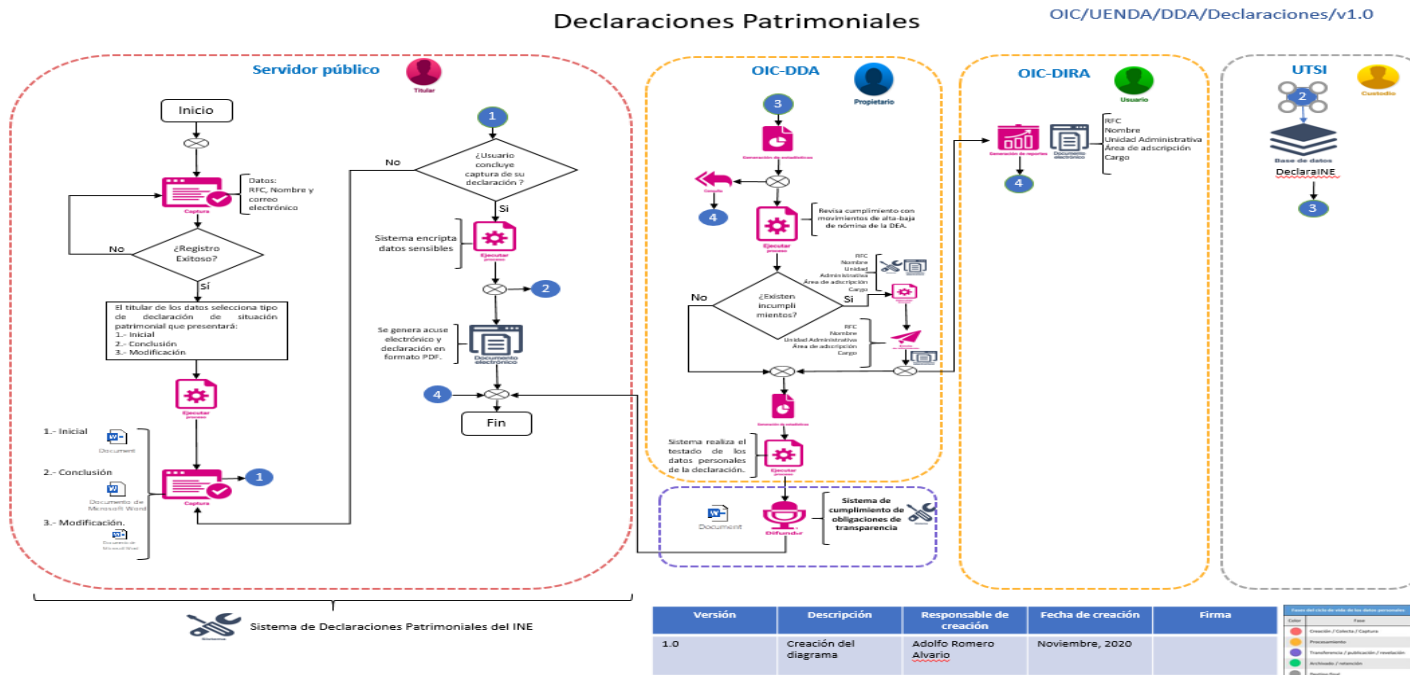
Declaraciones Patrimoniales

OIC/UENDA/DDA/Declaraciones/v1.0

Servidor público

Titular

Inicio

Captura

Datos: RFC, Nombre y correo electrónico

No

¿Registro Exitoso?

Sí

El titular de los datos selecciona tipo de declaración de situación patrimonial que presentará:
1.- Inicial
2.- Conclusión
3.- Modificación

Ejecutar proceso

1.- Inicial

Document

2.- Conclusión

Documento de Microsoft Word

3.- Modificación.

Documento de Microsoft Word

Captura

1

1

No

¿Usuario concluye captura de su declaración ?

Sí

Sistema encripta datos sensibles

Ejecutar proceso

2

Se genera acuse electrónico y declaración en formato PDF.

Documento electrónico

4

Fin

Sistema de Declaraciones Patrimoniales del INE

OIC-DDA

Propietario

3

Generación de estadísticas

Consulta

4

Ejecutar proceso

Revisa cumplimiento con movimientos de alta-baja de nómina de la DEA.

RFC
Nombre
Unidad Administrativa
Área de adscripción
Cargo

No

¿Existen incumplimientos?

Sí

RFC
Nombre
Unidad Administrativa
Área de adscripción
Cargo

Generación de estadísticas

Sistema realiza el testado de los datos personales de la declaración.

Ejecutar proceso

Document

Difundir

Sistema de cumplimiento de obligaciones de transparencia

OIC-DIRA

Usuario

Generación de reportes

Documento electrónico

RFC
Nombre
Unidad Administrativa
Área de adscripción
Cargo

4

UTSI

Custodio

2

Base de datos

DeclaraINE

3

| Versión | Descripción | Responsable de creación | Fecha de creación | Firma |
|---|---|---|---|---|
| 1.0 | Creación del diagrama | Adolfo Romero Alvario | Noviembre, 2020 | |

Fases del ciclo de vida de los datos personales
Color | Fase
Creación / Colecta / Captura
Procesamiento
Transferencia / publicación / revelación
Archivado / retención
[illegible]